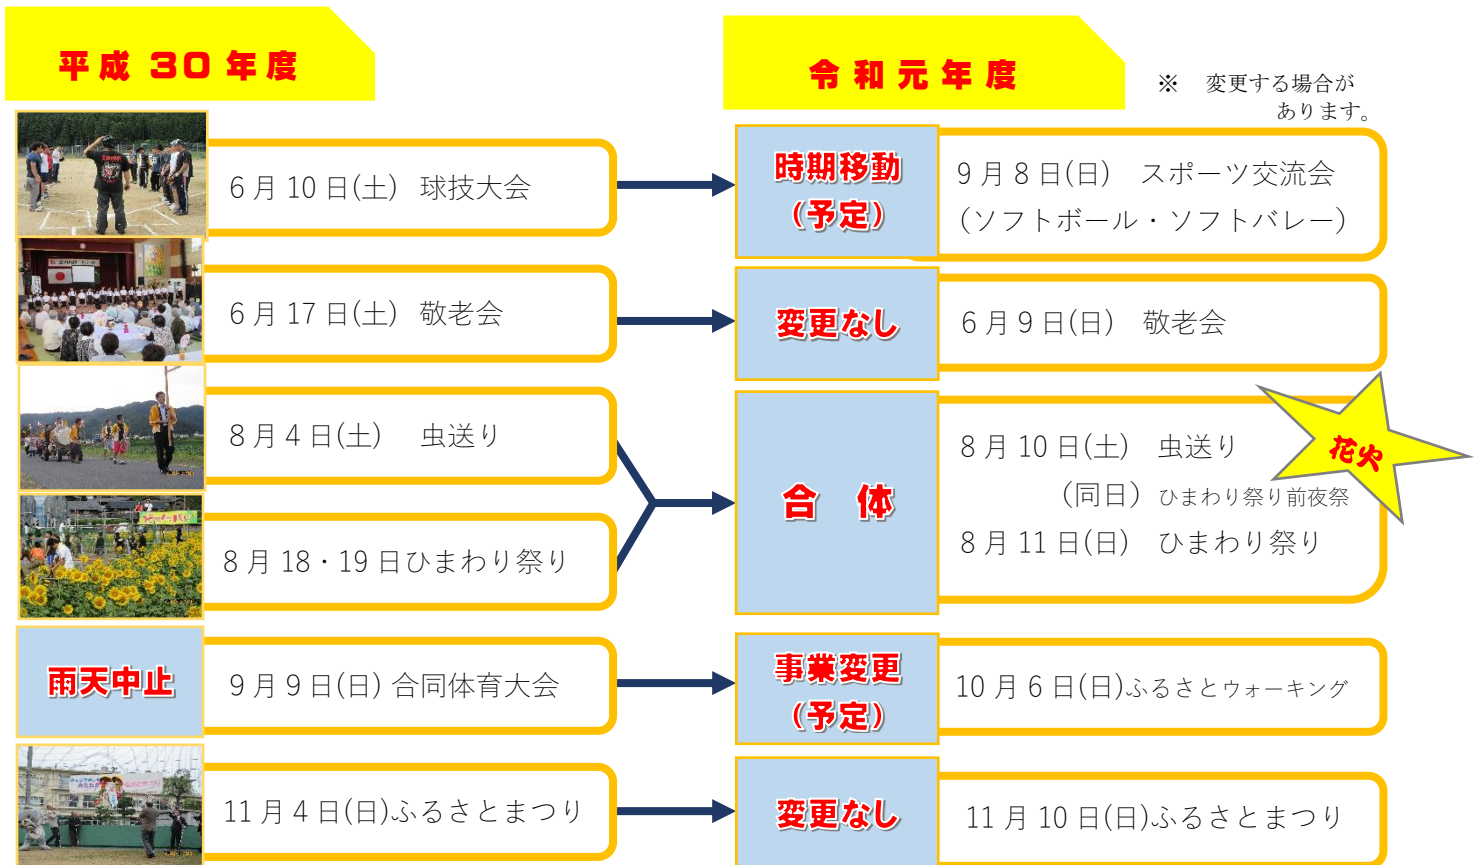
平成 30 年度

令和元年度

※ 変更する場合があります。

6 月 10 日(土) 球技大会

時期移動（予定）

9 月 8 日(日) スポーツ交流会（ソフトボール・ソフトバレー）

6 月 17 日(土) 敬老会

変更なし

6 月 9 日(日) 敬老会

8 月 4 日(土) 虫送り

8 月 18・19 日ひまわり祭り

合 体

8 月 10 日(土) 虫送り
（同日）ひまわり祭り前夜祭
8 月 11 日(日) ひまわり祭り

花火

雨天中止

9 月 9 日(日) 合同体育大会

事業変更（予定）

10 月 6 日(日)ふるさとウォーキング

11 月 4 日(日)ふるさとまつり

変更なし

11 月 10 日(日)ふるさとまつり